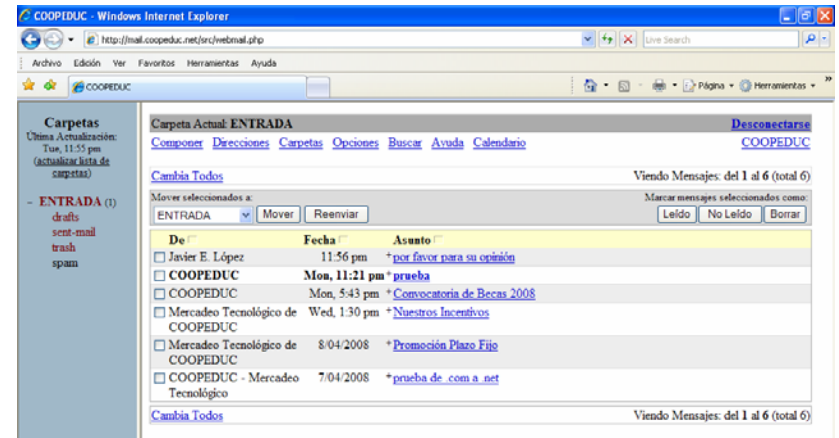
COOPEDUC - Windows Internet Explorer

http://mail.coopeduc.net/src/webmail.php

Live Search

Archivo Edición Ver Favoritos Herramientas Ayuda

COOPEDUC

Página Herramientas

Carpetas
Ultima Actualización: Tue, 11:55 pm
(actualizar lista de carpetas)

- ENTRADA (1)
drafts
sent-mail
trash
spam

Carpeta Actual: ENTRADA
Desconectarse

Componer Direcciones Carpetas Opciones Buscar Ayuda Calendario
COOPEDUC

Cambia Todos
Viendo Mensajes: del 1 al 6 (total 6)

Mover seleccionados a:
ENTRADA Mover Reenviar

Marcar mensajes seleccionados como:
Leído No Leído Borrar

| De | Fecha | Asunto |
|---|---|---|
| Javier E. López | 11:56 pm | + por favor para su opinión |
| COOPEDUC | Mon, 11:21 pm | + prueba |
| COOPEDUC | Mon, 5:43 pm | + Convocatoria de Becas 2008 |
| Mercadeo Tecnológico de COOPEDUC | Wed, 1:30 pm | + Nuestros Incentivos |
| Mercadeo Tecnológico de COOPEDUC | 8/04/2008 | + Promoción Plazo Fijo |
| COOPEDUC - Mercadeo Tecnológico | 7/04/2008 | + prueba de .com a .net |

Cambia Todos
Viendo Mensajes: del 1 al 6 (total 6)